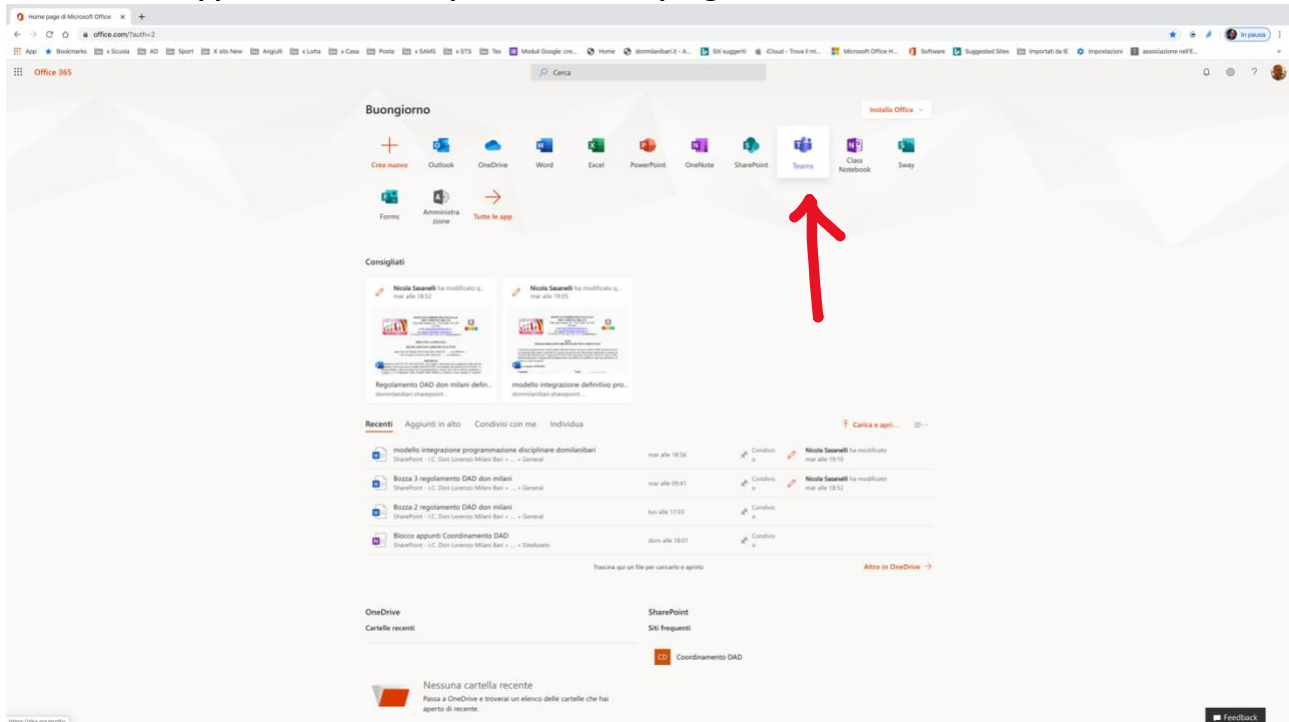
Home page di Microsoft Office ×
office.com/?auth=2
In pausa
App Bookmarks x Scuola AD Sport X sito New Angiuli x Lotta x Casa Posta x SAMS x STS Tex Moduli Google: cre... Home domilanibari.it - A... Siti suggeriti iCloud – Trova il mi... Microsoft Office H... Software Suggested Sites Importati da IE Impostazioni associazione nell'E...

Office 365
Cerca

Buongiorno
Installa Office

Crea nuovo
Outlook
OneDrive
Word
Excel
PowerPoint
OneNote
SharePoint
Teams
Class Notebook
Sway
Forms
Amministrazione
Tutte le app

Consigliati

Nicola Sasanelli ha modificato q...
mar alle 18:52
Regolamento DAD don milani defin...
domilanibari.sharepoint...

Nicola Sasanelli ha modificato q...
mar alle 19:05
modello integrazione definitivo pro...
domilanibari.sharepoint...

Recenti | Aggiunti in alto | Condivisi con me | Individua
Carica e apri...

modello integrazione programmazione disciplinare domilanibari
SharePoint - I.C. Don Lorenzo Milani Bari » ... » General
mar alle 18:56
Condivis o
Nicola Sasanelli ha modificato
mar alle 19:10

Bozza 3 regolamento DAD don milani
SharePoint - I.C. Don Lorenzo Milani Bari » ... » General
mar alle 09:41
Condivis o
Nicola Sasanelli ha modificato
mar alle 18:52

Bozza 2 regolamento DAD don milani
SharePoint - I.C. Don Lorenzo Milani Bari » ... » General
lun alle 17:03
Condivis o

Blocco appunti Coordinamento DAD
SharePoint - I.C. Don Lorenzo Milani Bari » ... » SiteAssets
dom alle 18:01
Condivis o

Trascina qui un file per caricarlo e aprirlo
Altro in OneDrive →

OneDrive
Cartelle recenti

SharePoint
Siti frequenti
CD Coordinamento DAD

Nessuna cartella recente
Passa a OneDrive e troverai un elenco delle cartelle che hai aperto di recente.

Feedback